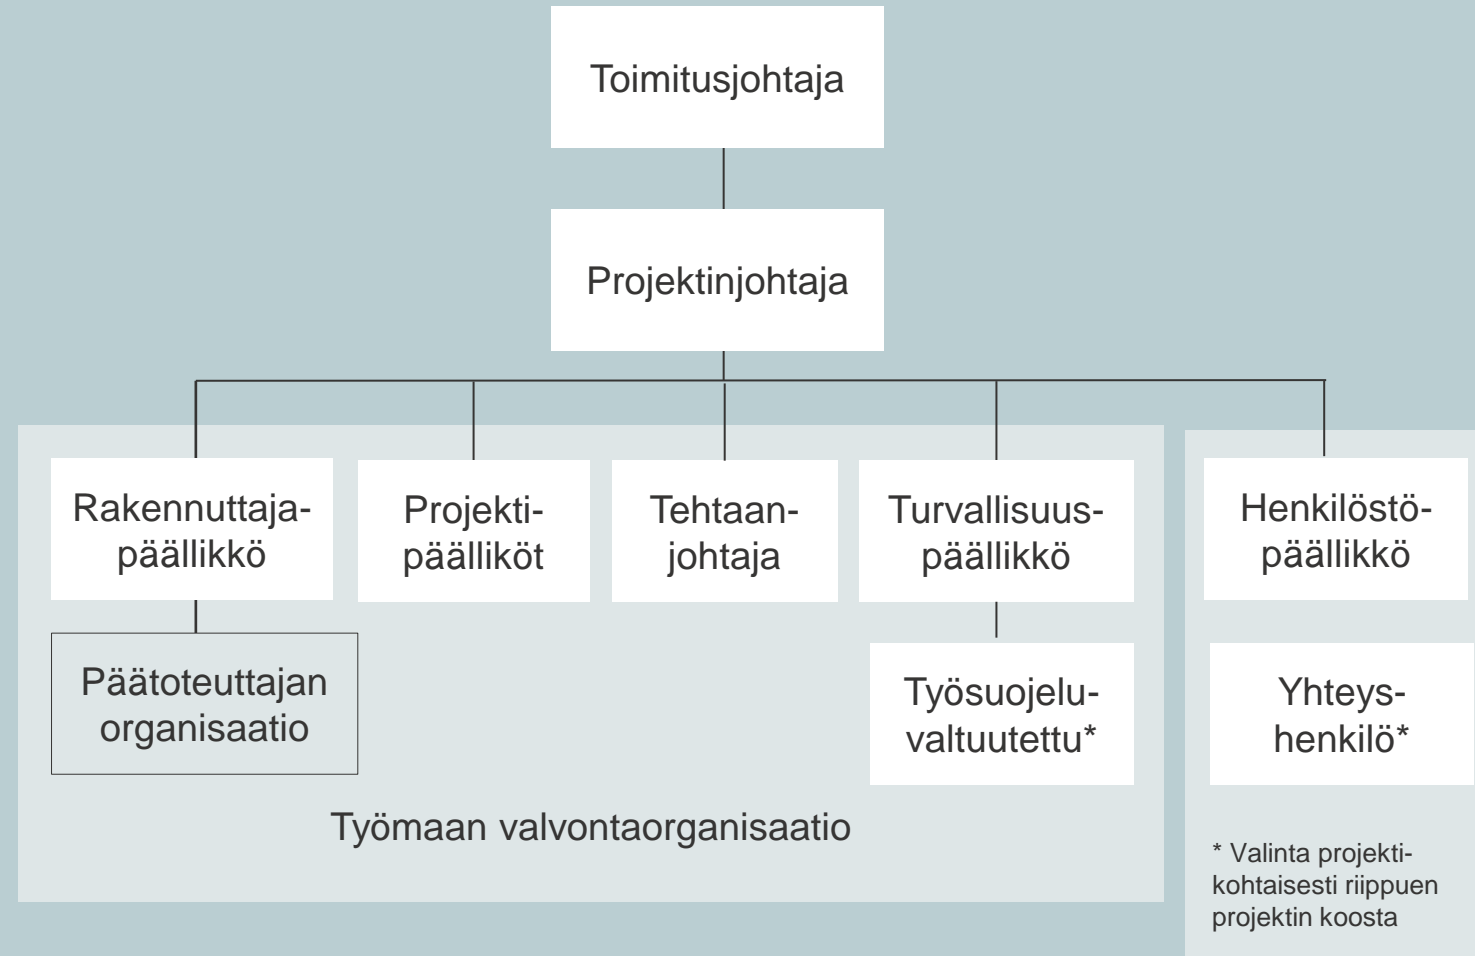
Toimitusjohtaja

Projektinjohtaja

Rakennuttaja-päällikkö

Projekti-päälliköt

Tehtaan-johtaja

Turvallisuus-päällikkö

Henkilöstö-päällikkö

Päätoteuttajan organisaatio

Työsuojelu-valtuutettu*

Yhteys-henkilö*

Työmaan valvontaorganisaatio

* Valinta projektikohtaisesti riippuen projektin koosta